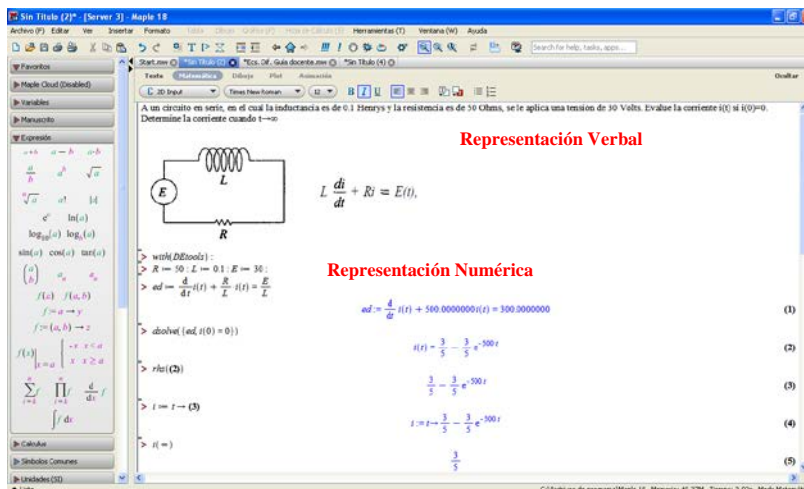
Sin Título (2)* - [Server 3] - Maple 18

Archivo (F) Editar Ver Insertar Formato Tabla Dibujo Gráfico (P) Hoja de Cálculo (S) Herramientas (T) Ventana (W) Ayuda

Search for help, tasks, apps...

Favoritos
Maple Cloud (Disabled)
Variables
Manuscrito
Expresión

$a+b$ $a-b$ $a \cdot b$
$\frac{a}{b}$ $a^b$ $\sqrt{a}$
$\sqrt[b]{a}$ $a!$ $|a|$
$e^a$ $\ln(a)$
$\log_{10}(a)$ $\log_b(a)$
$\sin(a)$ $\cos(a)$ $\tan(a)$
$\binom{a}{b}$ $a_n$ $a_n$
$f(a)$ $f(a,b)$
$f = a \to y$
$f := (a,b) \to z$
$f(x)\Big|_{x=a}$ $\begin{cases} -x & x<a \\ x & x \geq a \end{cases}$
$\sum_{i=k}^{n} f$ $\prod_{i=k}^{n} f$ $\frac{d}{dx} f$
$\int f\, dx$

Calculus
Símbolos Comunes
Unidades (SI)

Start.mw *Sin Título (2) *Ecs. Dif. Guía docente.mw *Sin Título (4)

Texto Matemática Dibujo Plot Animación Ocultar

2D Input Times New Roman 12

A un circuito en serie, en el cual la inductancia es de 0.1 Henrys y la resistencia es de 50 Ohms, se le aplica una tension de 30 Volts. Evalue la corriente i(t) si i(0)=0. Determine la corriente cuando t→∞

Representación Verbal

$E$ $L$ $R$

$L\frac{di}{dt} + Ri = E(t),$

Representación Numérica

> with(DEtools) :
> $R := 50 : L := 0.1 : E := 30 :$
> $ed := \frac{d}{dt} i(t) + \frac{R}{L} \cdot i(t) = \frac{E}{L}$

$ed := \frac{d}{dt} i(t) + 500.0000000\, i(t) = 300.0000000$ (1)

> dsolve({ed, i(0) = 0})

$i(t) = \frac{3}{5} - \frac{3}{5} e^{-500\,t}$ (2)

> rhs((2))

$\frac{3}{5} - \frac{3}{5} e^{-500\,t}$ (3)

> $i := t \to (3)$

$i := t \mapsto \frac{3}{5} - \frac{3}{5} e^{-500\,t}$ (4)

> $i(\infty)$

$\frac{3}{5}$ (5)